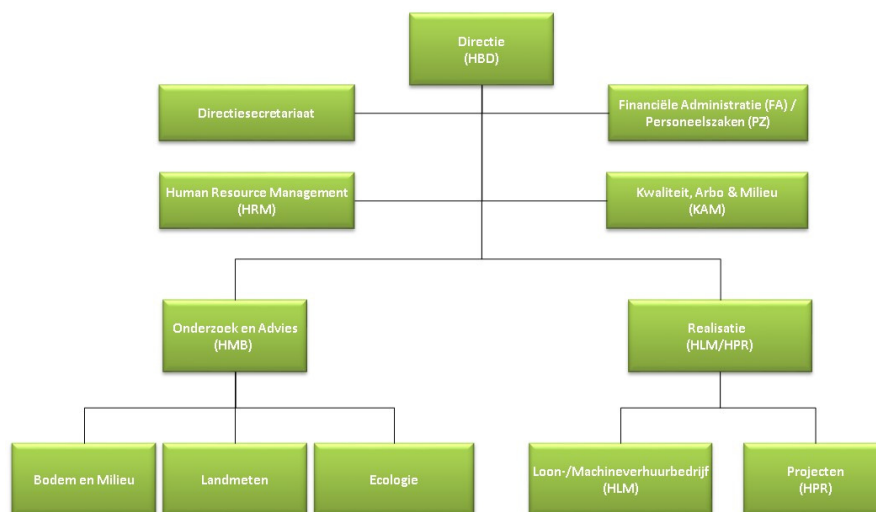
Directie
(HBD)

Directiesecretariaat

Financiële Administratie (FA) /
Personeelszaken (PZ)

Human Resource Management
(HRM)

Kwaliteit, Arbo & Milieu
(KAM)

Onderzoek en Advies
(HMB)

Realisatie
(HLM/HPR)

Bodem en Milieu

Landmeten

Ecologie

Loon-/Machineverhuurbedrijf
(HLM)

Projecten
(HPR)